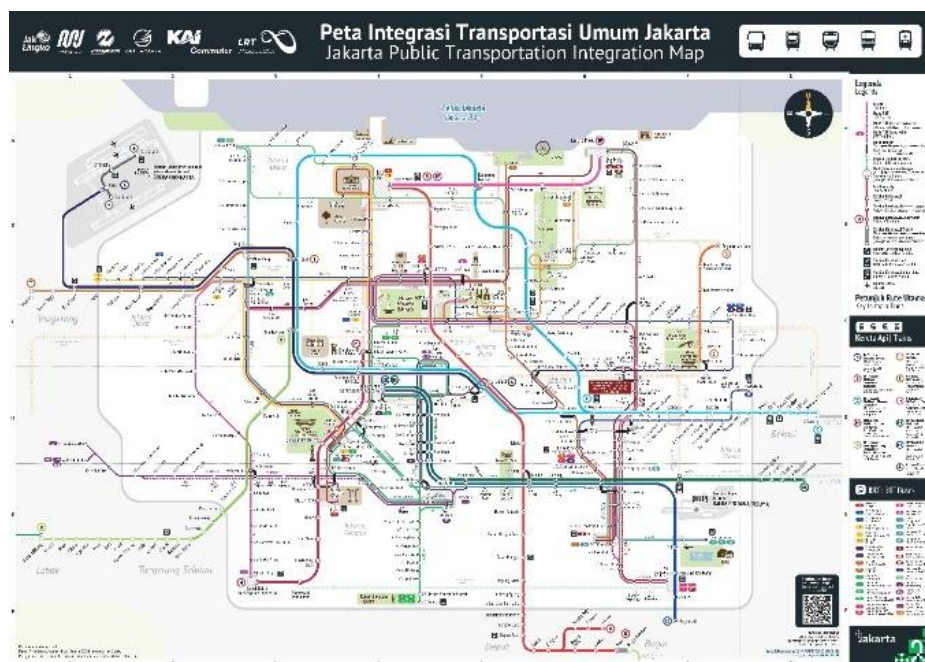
Jak Lingko
KAI Commuter
LRT

Peta Integrasi Transportasi Umum Jakarta
Jakarta Public Transportation Integration Map

Teluk Jakarta
Jakarta Bay

Legenda
Legends

Tangerang
Bekasi
Bogor
Depok
Tangerang Selatan

Petunjuk Rute Utama
Kereta Api / Train

BRT
Jakarta

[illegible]